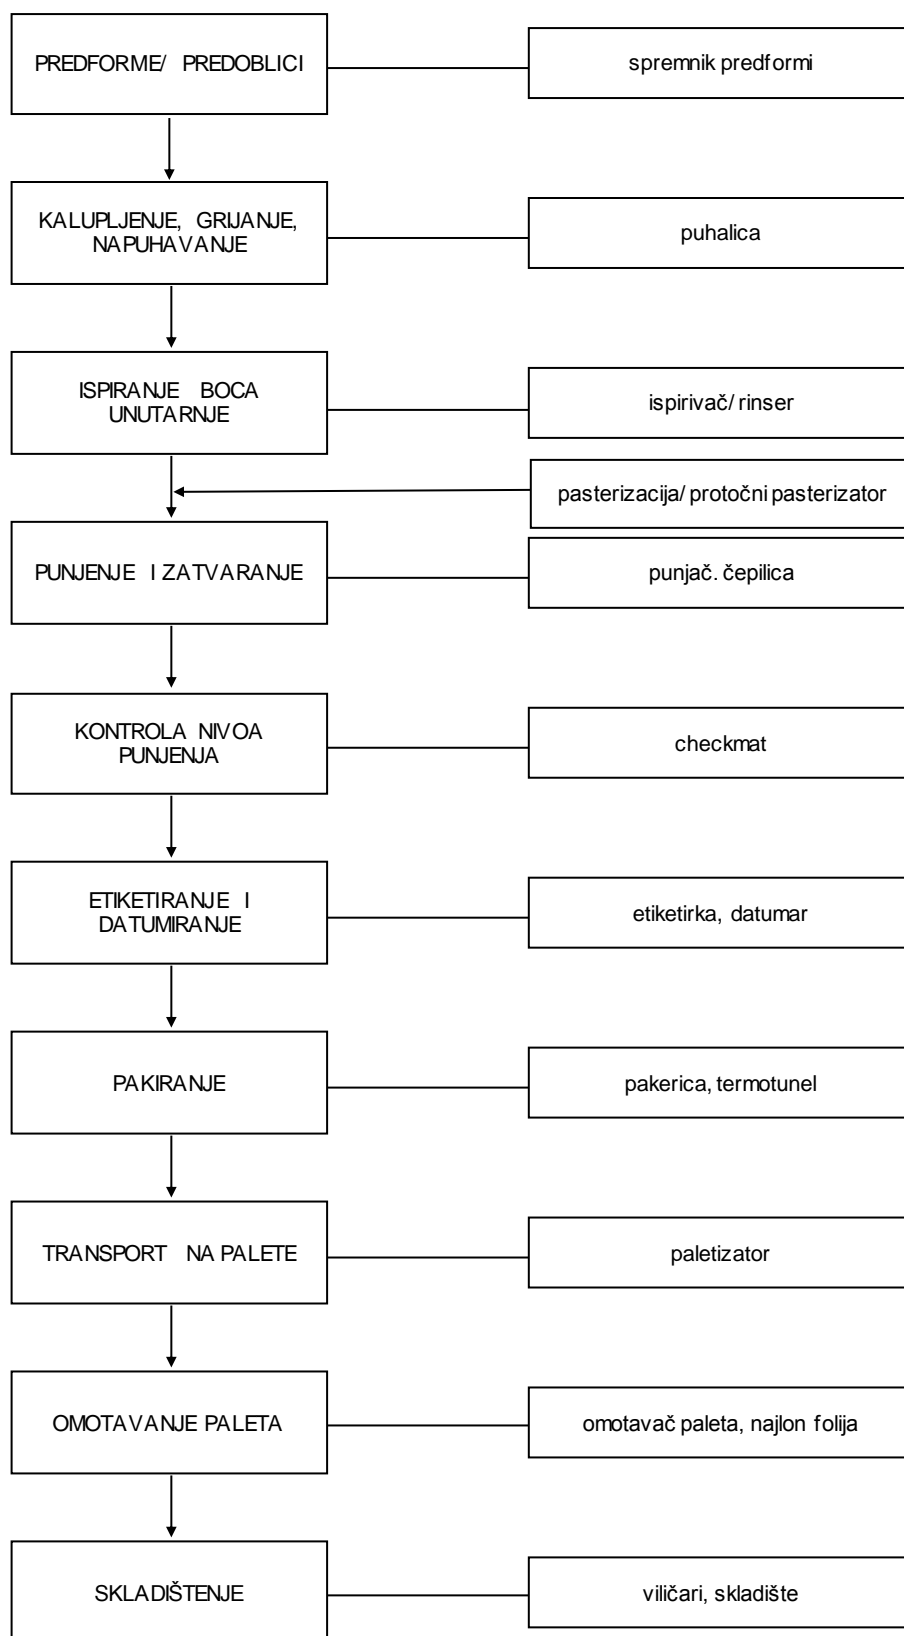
PREDFORME/ PREDOBLICI

spremnik predformi

KALUPLJENJE, GRIJANJE, NAPUHAVANJE

puhalica

ISPIRANJE BOCA UNUTARNJE

ispirivač/ rinser

pasterizacija/ protočni pasterizator

PUNJENJE I ZATVARANJE

punjač. čepilica

KONTROLA NIVOA PUNJENJA

checkmat

ETIKETIRANJE I DATUMIRANJE

etiketirka, datumar

PAKIRANJE

pakerica, termotunel

TRANSPORT NA PALETE

paletizator

OMOTAVANJE PALETA

omotavač paleta, najlon folija

SKLADIŠTENJE

viličari, skladište